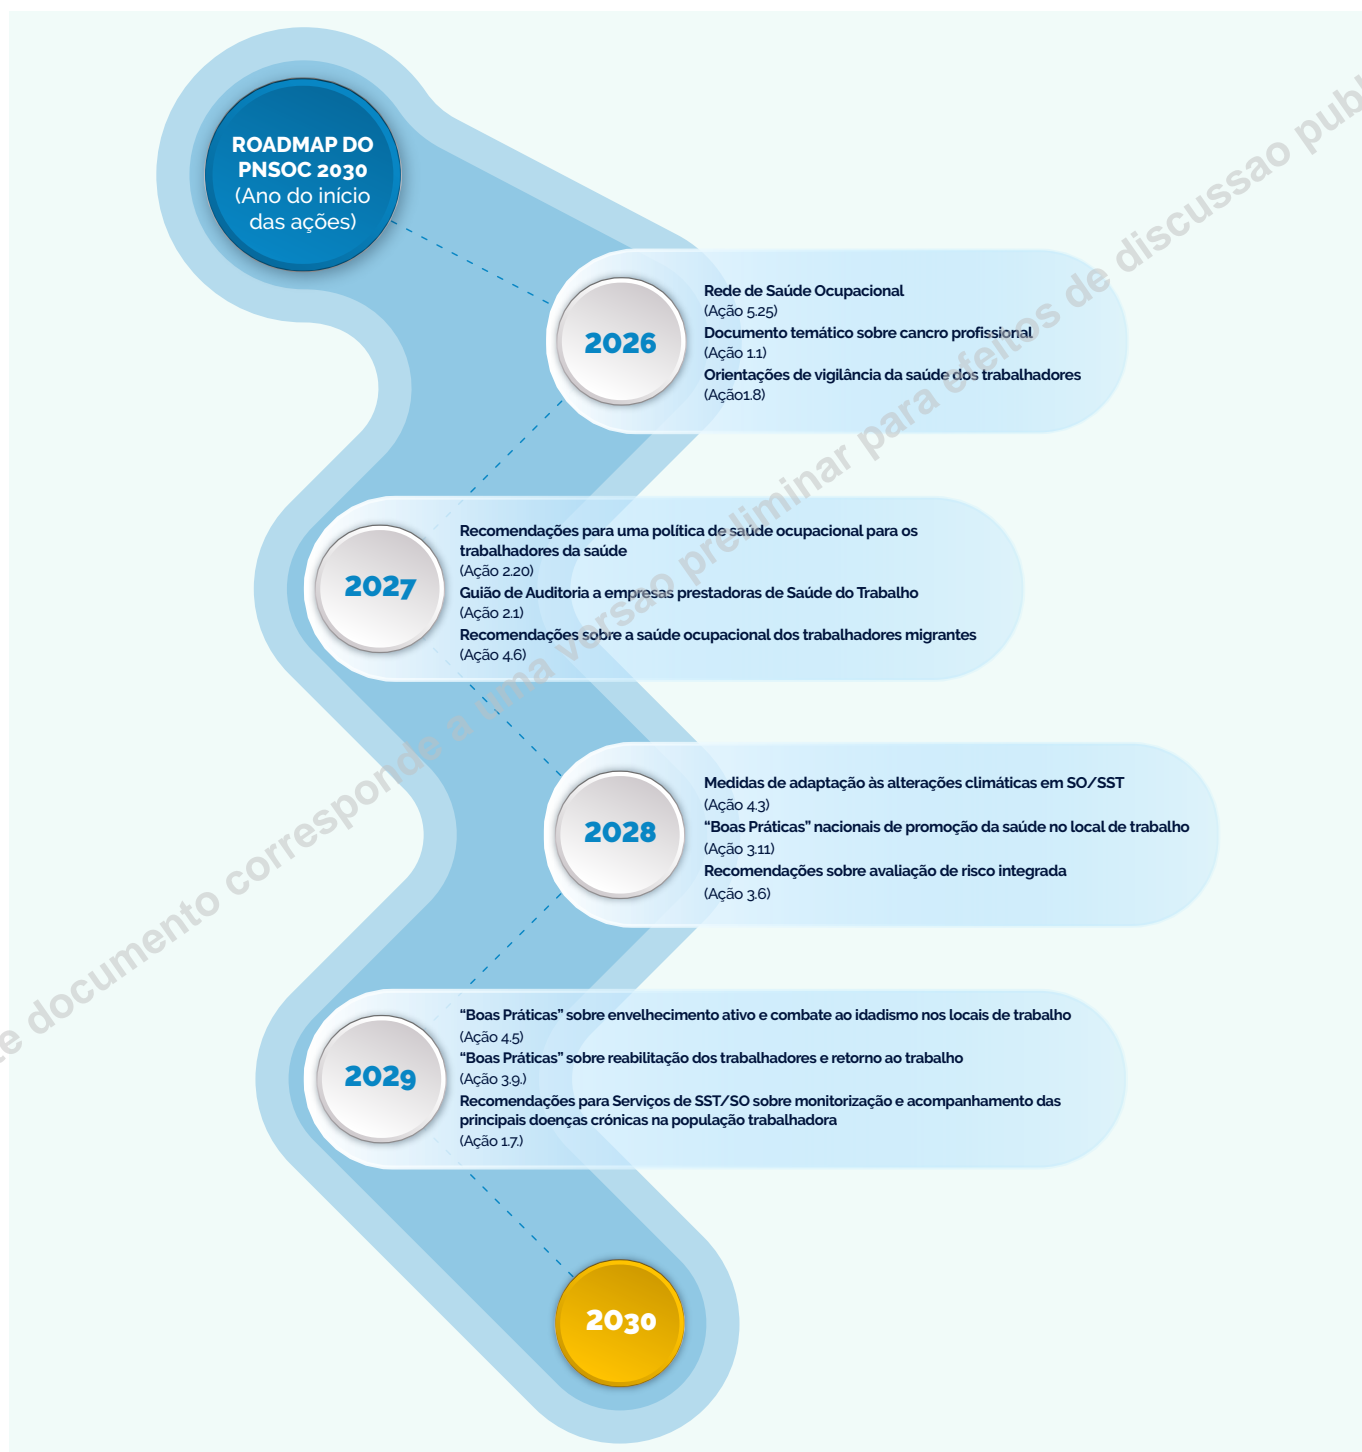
ROADMAP DO PNSOC 2030 (Ano do início das ações)

2026

Rede de Saúde Ocupacional
(Ação 5.25)
Documento temático sobre cancro profissional
(Ação 1.1)
Orientações de vigilância da saúde dos trabalhadores
(Ação1.8)

2027

Recomendações para uma política de saúde ocupacional para os trabalhadores da saúde
(Ação 2.20)
Guião de Auditoria a empresas prestadoras de Saúde do Trabalho
(Ação 2.1)
Recomendações sobre a saúde ocupacional dos trabalhadores migrantes
(Ação 4.6)

2028

Medidas de adaptação às alterações climáticas em SO/SST
(Ação 4.3)
"Boas Práticas" nacionais de promoção da saúde no local de trabalho
(Ação 3.11)
Recomendações sobre avaliação de risco integrada
(Ação 3.6)

2029

"Boas Práticas" sobre envelhecimento ativo e combate ao idadismo nos locais de trabalho
(Ação 4.5)
"Boas Práticas" sobre reabilitação dos trabalhadores e retorno ao trabalho
(Ação 3.9.)
Recomendações para Serviços de SST/SO sobre monitorização e acompanhamento das principais doenças crónicas na população trabalhadora
(Ação 1.7.)

2030

e documento corresponde a uma versão preliminar para efeitos de discussão pub